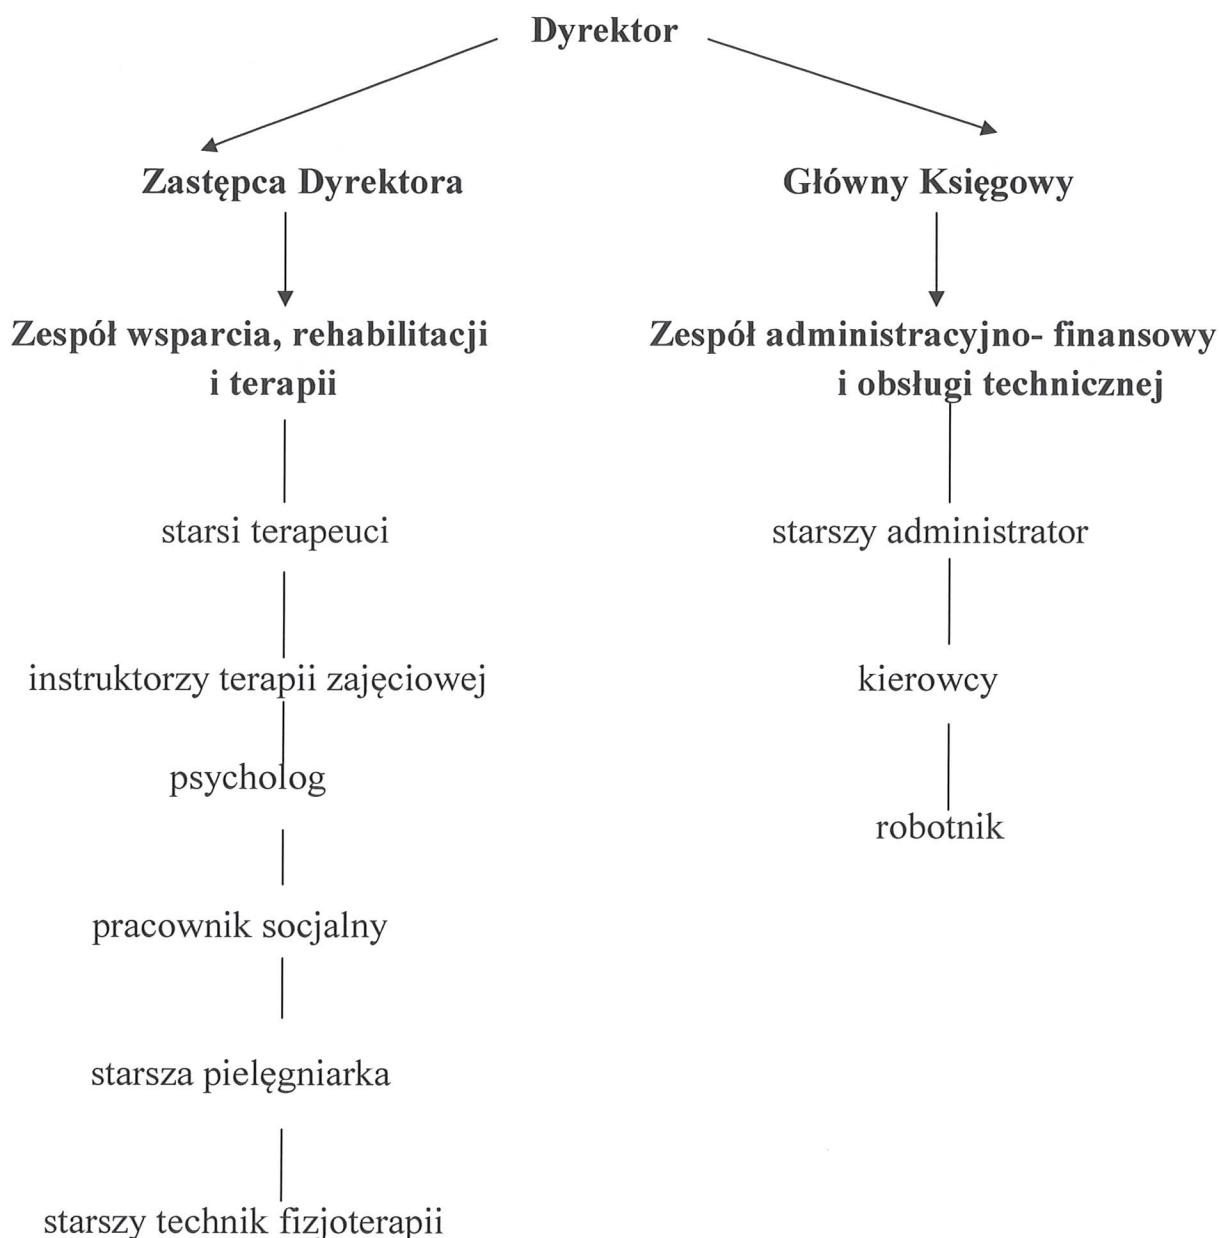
Dyrektor

Zastępca Dyrektora

Główny Księgowy

Zespół wsparcia, rehabilitacji i terapii

starsi terapeuci

instruktorzy terapii zajęciowej

psycholog

pracownik socjalny

starsza pielęgniarka

starszy technik fizjoterapii

Zespół administracyjno- finansowy i obsługi technicznej

starszy administrator

kierowcy

robotnik